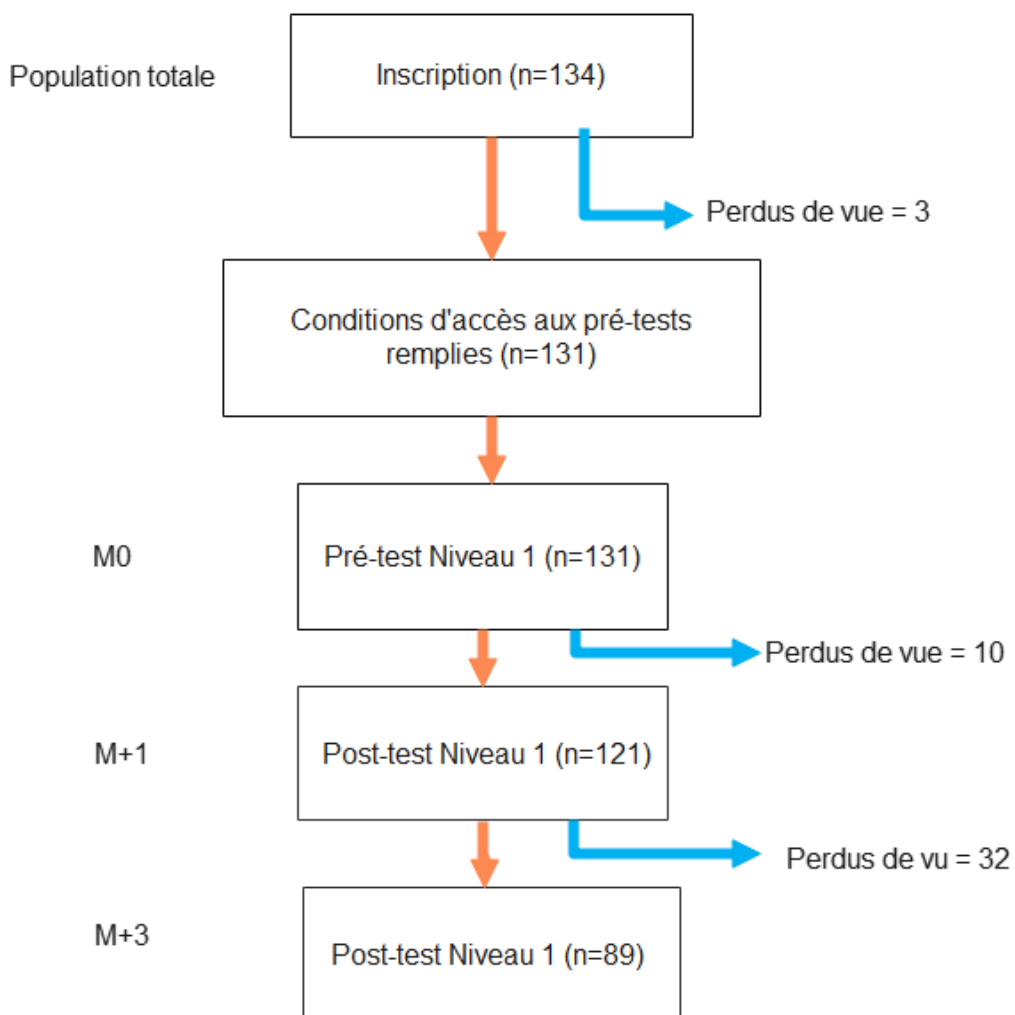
Population totale

Inscription (n=134)

Perdus de vue = 3

Conditions d'accès aux pré-tests remplies (n=131)

M0

Pré-test Niveau 1 (n=131)

Perdus de vue = 10

M+1

Post-test Niveau 1 (n=121)

Perdus de vu = 32

M+3

Post-test Niveau 1 (n=89)